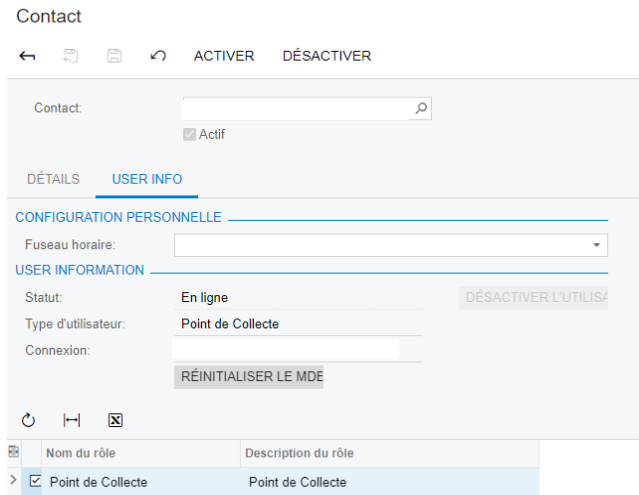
Contact

ACTIVER DÉSACTIVER

Contact:

Actif

DÉTAILS USER INFO

CONFIGURATION PERSONNELLE

Fuseau horaire:

USER INFORMATION

Statut: En ligne DÉSACTIVER L'UTILISA

Type d'utilisateur: Point de Collecte

Connexion:

RÉINITIALISER LE MDE

| Nom du rôle | Description du rôle |
|---|---|
| Point de Collecte | Point de Collecte |